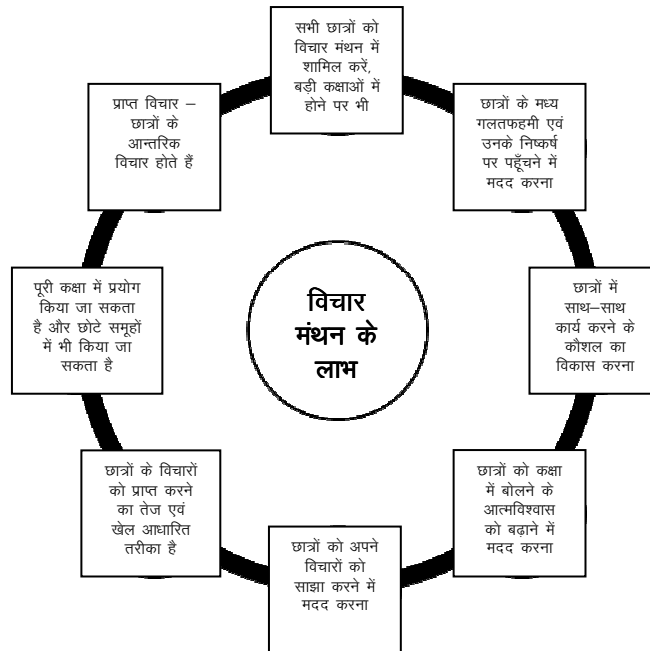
विचार मंथन के लाभ

सभी छात्रों को विचार मंथन में शामिल करें, बड़ी कक्षाओं में होने पर भी

छात्रों के मध्य गलतफहमी एवं उनके निष्कर्ष पर पहूँचने में मदद करना

छात्रों में साथ–साथ कार्य करने के कौशल का विकास करना

छात्रों को कक्षा में बोलने के आत्मविश्वास को बढ़ाने में मदद करना

छात्रों को अपने विचारों को साझा करने में मदद करना

छात्रों के विचारों को प्राप्त करने का तेज एवं खेल आधारित तरीका है

पूरी कक्षा में प्रयोग किया जा सकता है और छोटे समूहों में भी किया जा सकता है

प्राप्त विचार – छात्रों के आन्तरिक विचार होते हैं